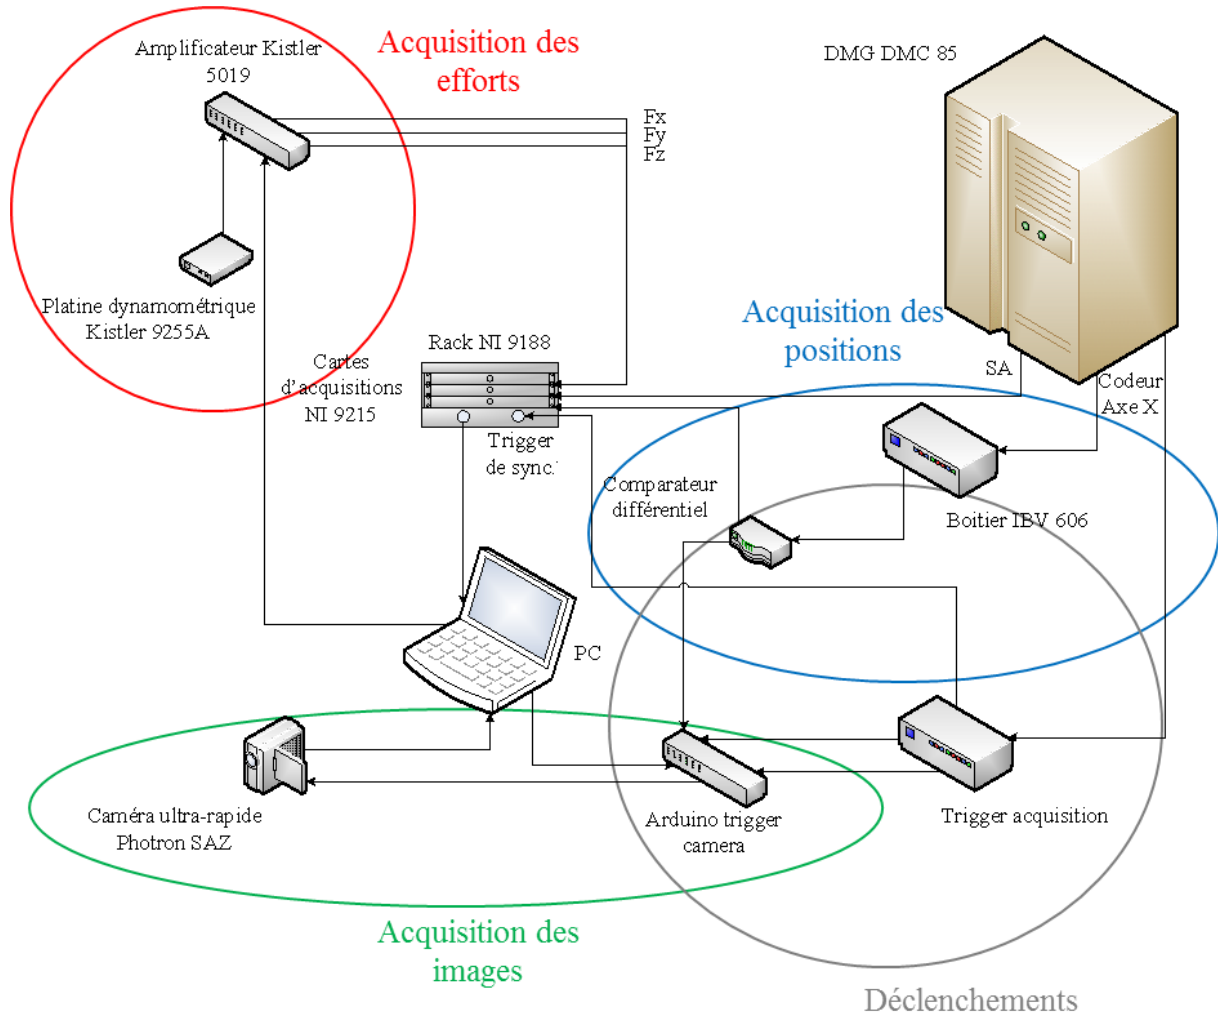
Amplificateur Kistler 5019

Acquisition des efforts

DMG DMC 85

Fx
Fy
Fz

Platine dynamométrique Kistler 9255A

Rack NI 9188

Cartes d'acquisitions NI 9215

Acquisition des positions

SA

Codeur Axe X

Trigger de sync.

Comparateur différentiel

Boitier IBV 606

PC

Caméra ultra-rapide Photron SAZ

Arduino trigger camera

Trigger acquisition

Acquisition des images

Déclenchements